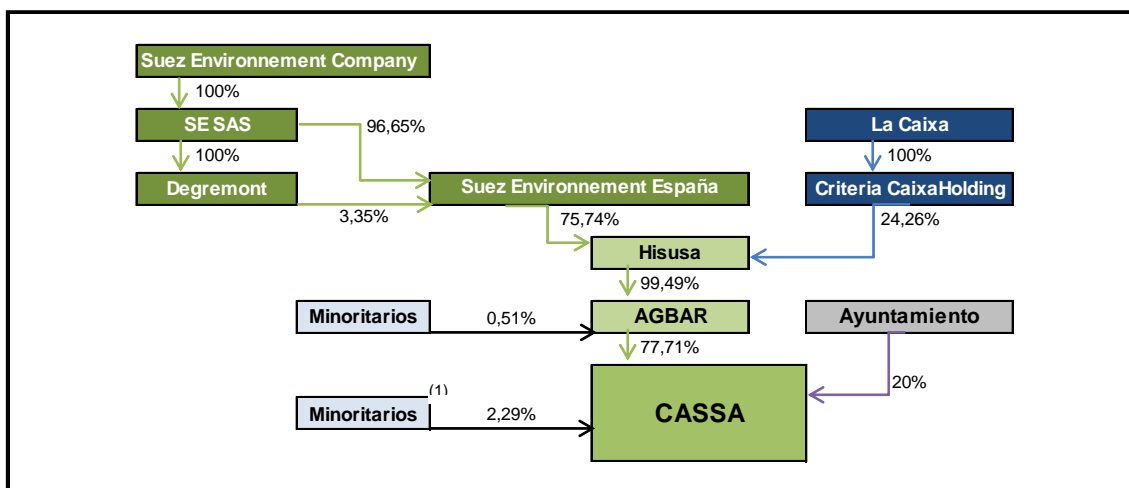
Suez Environnement Company

100%

SE SAS

96,65%

100%

Degremont

3,35%

Suez Environnement España

75,74%

La Caixa

100%

Criteria CaixaHolding

24,26%

Hisusa

99,49%

Minoritarios

0,51%

AGBAR

77,71%

Ayuntamiento

20%

Minoritarios $^{(1)}$

2,29%

CASSA